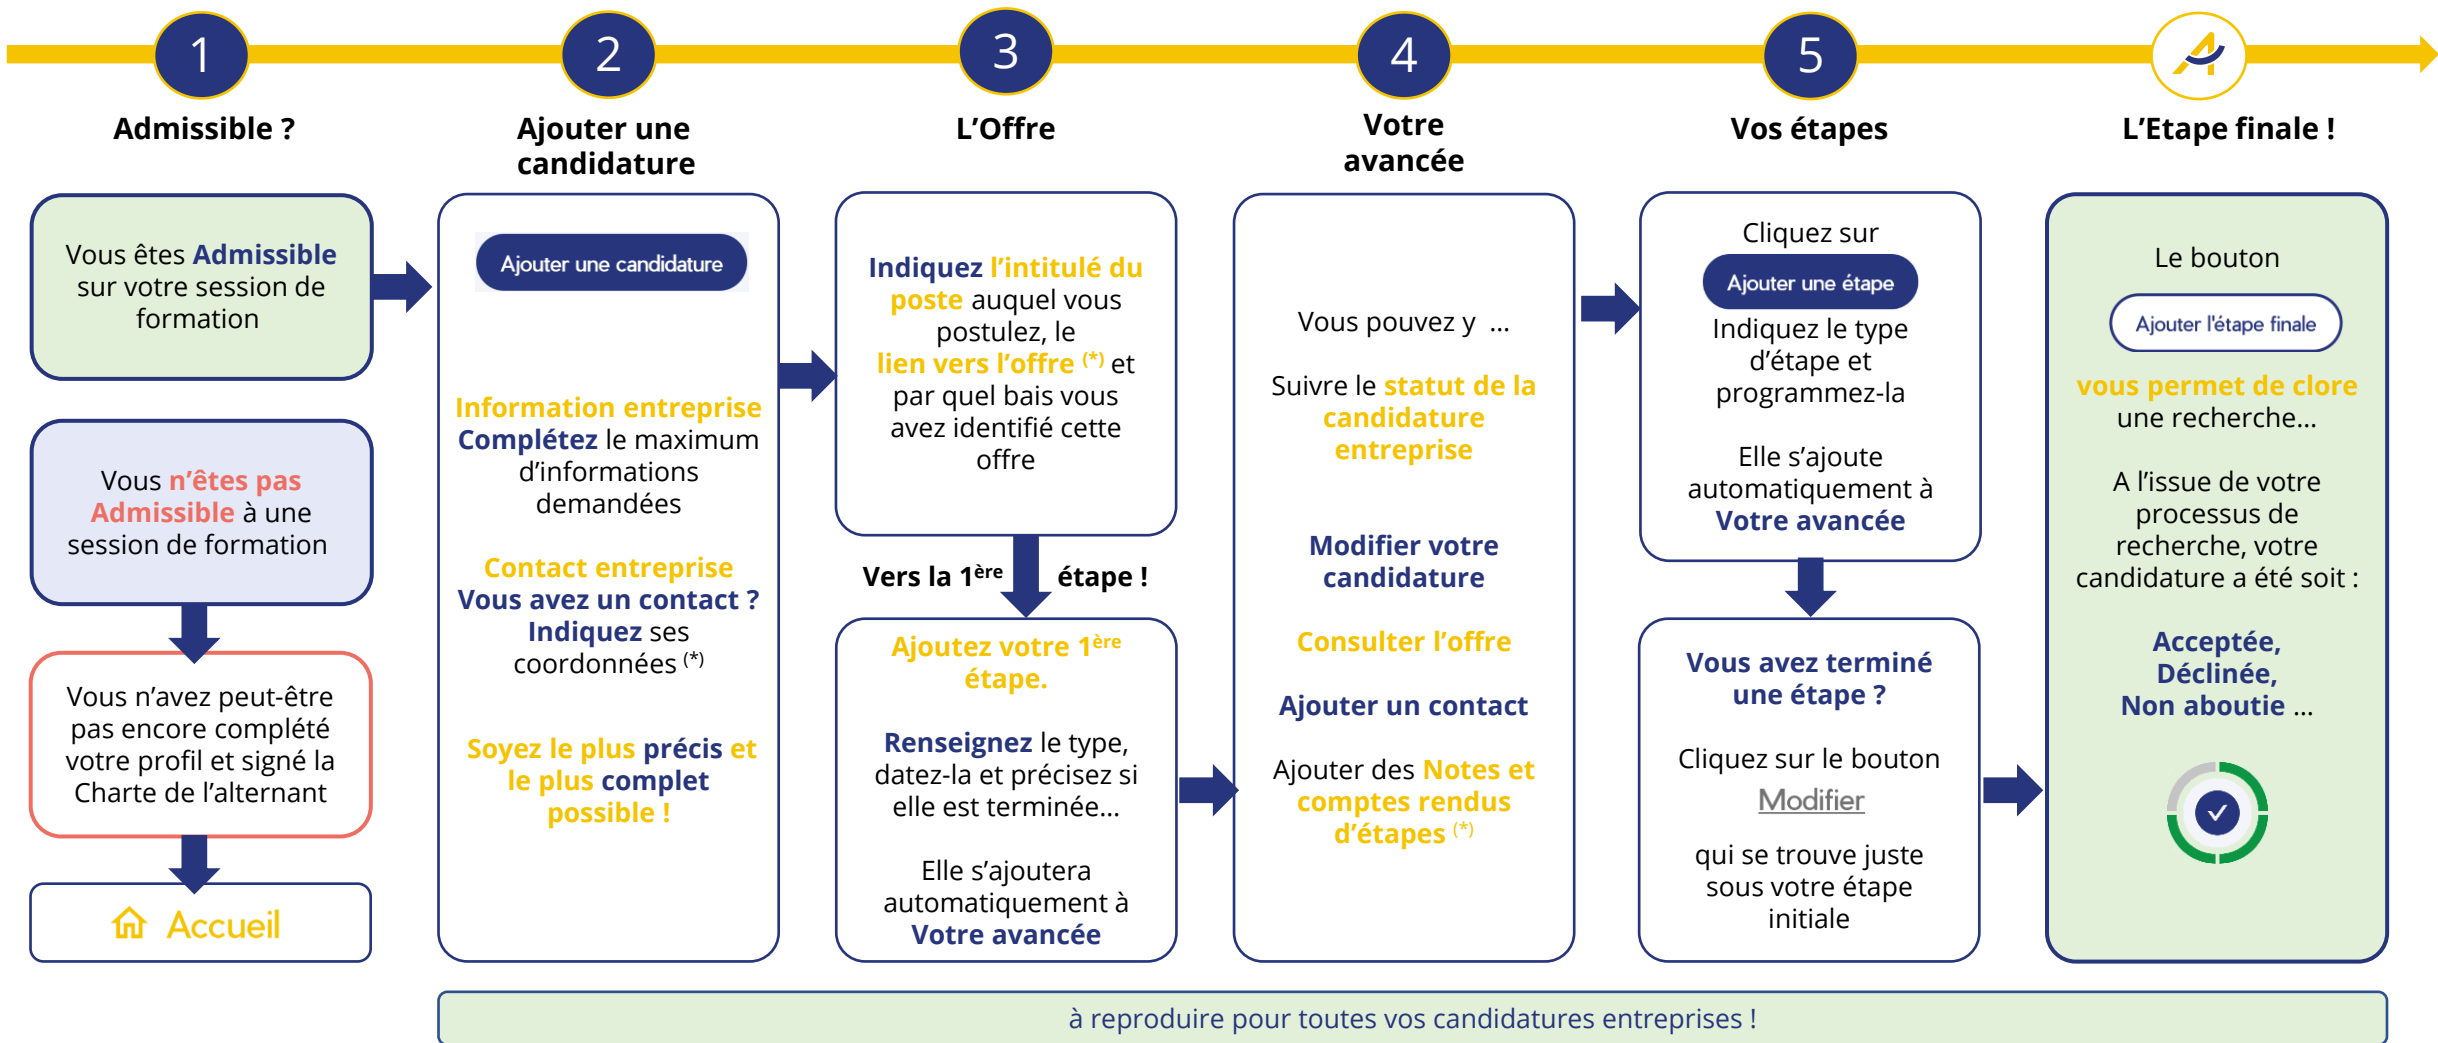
1

Admissible ?

2

Ajouter une candidature

3

L'Offre

4

Votre avancée

5

Vos étapes

L'Etape finale !

Vous êtes Admissible sur votre session de formation

Vous n'êtes pas Admissible à une session de formation

Vous n'avez peut-être pas encore complété votre profil et signé la Charte de l'alternant

Accueil

Ajouter une candidature

Information entreprise
Complétez le maximum d'informations demandées

Contact entreprise
Vous avez un contact ?
Indiquez ses coordonnées $^{(*)}$

Soyez le plus précis et le plus complet possible !

Indiquez l'intitulé du poste auquel vous postulez, le lien vers l'offre $^{(*)}$ et par quel bais vous avez identifié cette offre

Vers la 1$^{ère}$ étape !

Ajoutez votre 1$^{ère}$ étape.

Renseignez le type, datez-la et précisez si elle est terminée…

Elle s'ajoutera automatiquement à Votre avancée

Vous pouvez y …

Suivre le statut de la candidature entreprise

Modifier votre candidature

Consulter l'offre

Ajouter un contact

Ajouter des Notes et comptes rendus d'étapes $^{(*)}$

Cliquez sur
Ajouter une étape
Indiquez le type d'étape et programmez-la

Elle s'ajoute automatiquement à Votre avancée

Vous avez terminé une étape ?

Cliquez sur le bouton
Modifier
qui se trouve juste sous votre étape initiale

Le bouton
Ajouter l'étape finale
vous permet de clore une recherche…

A l'issue de votre processus de recherche, votre candidature a été soit :

Acceptée,
Déclinée,
Non aboutie …

à reproduire pour toutes vos candidatures entreprises !